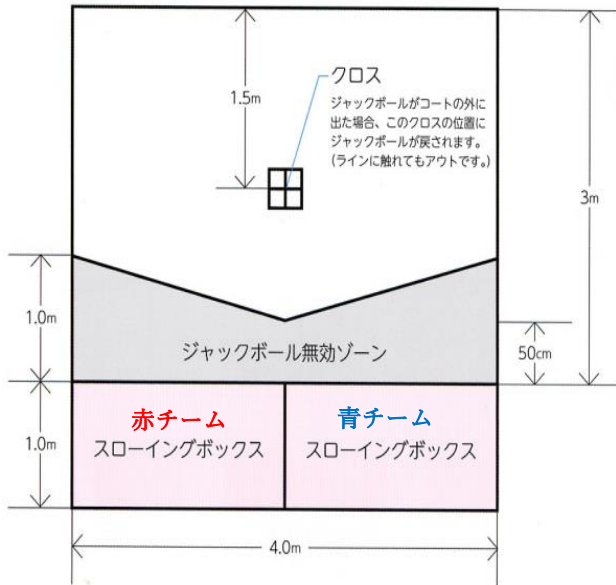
1.5m

クロス

ジャックボールがコートの外に出た場合、このクロスの位置にジャックボールが戻されます。(ラインに触れてもアウトです。)

3m

1.0m

ジャックボール無効ゾーン

50cm

1.0m

赤チーム
スローイングボックス

青チーム
スローイングボックス

4.0m